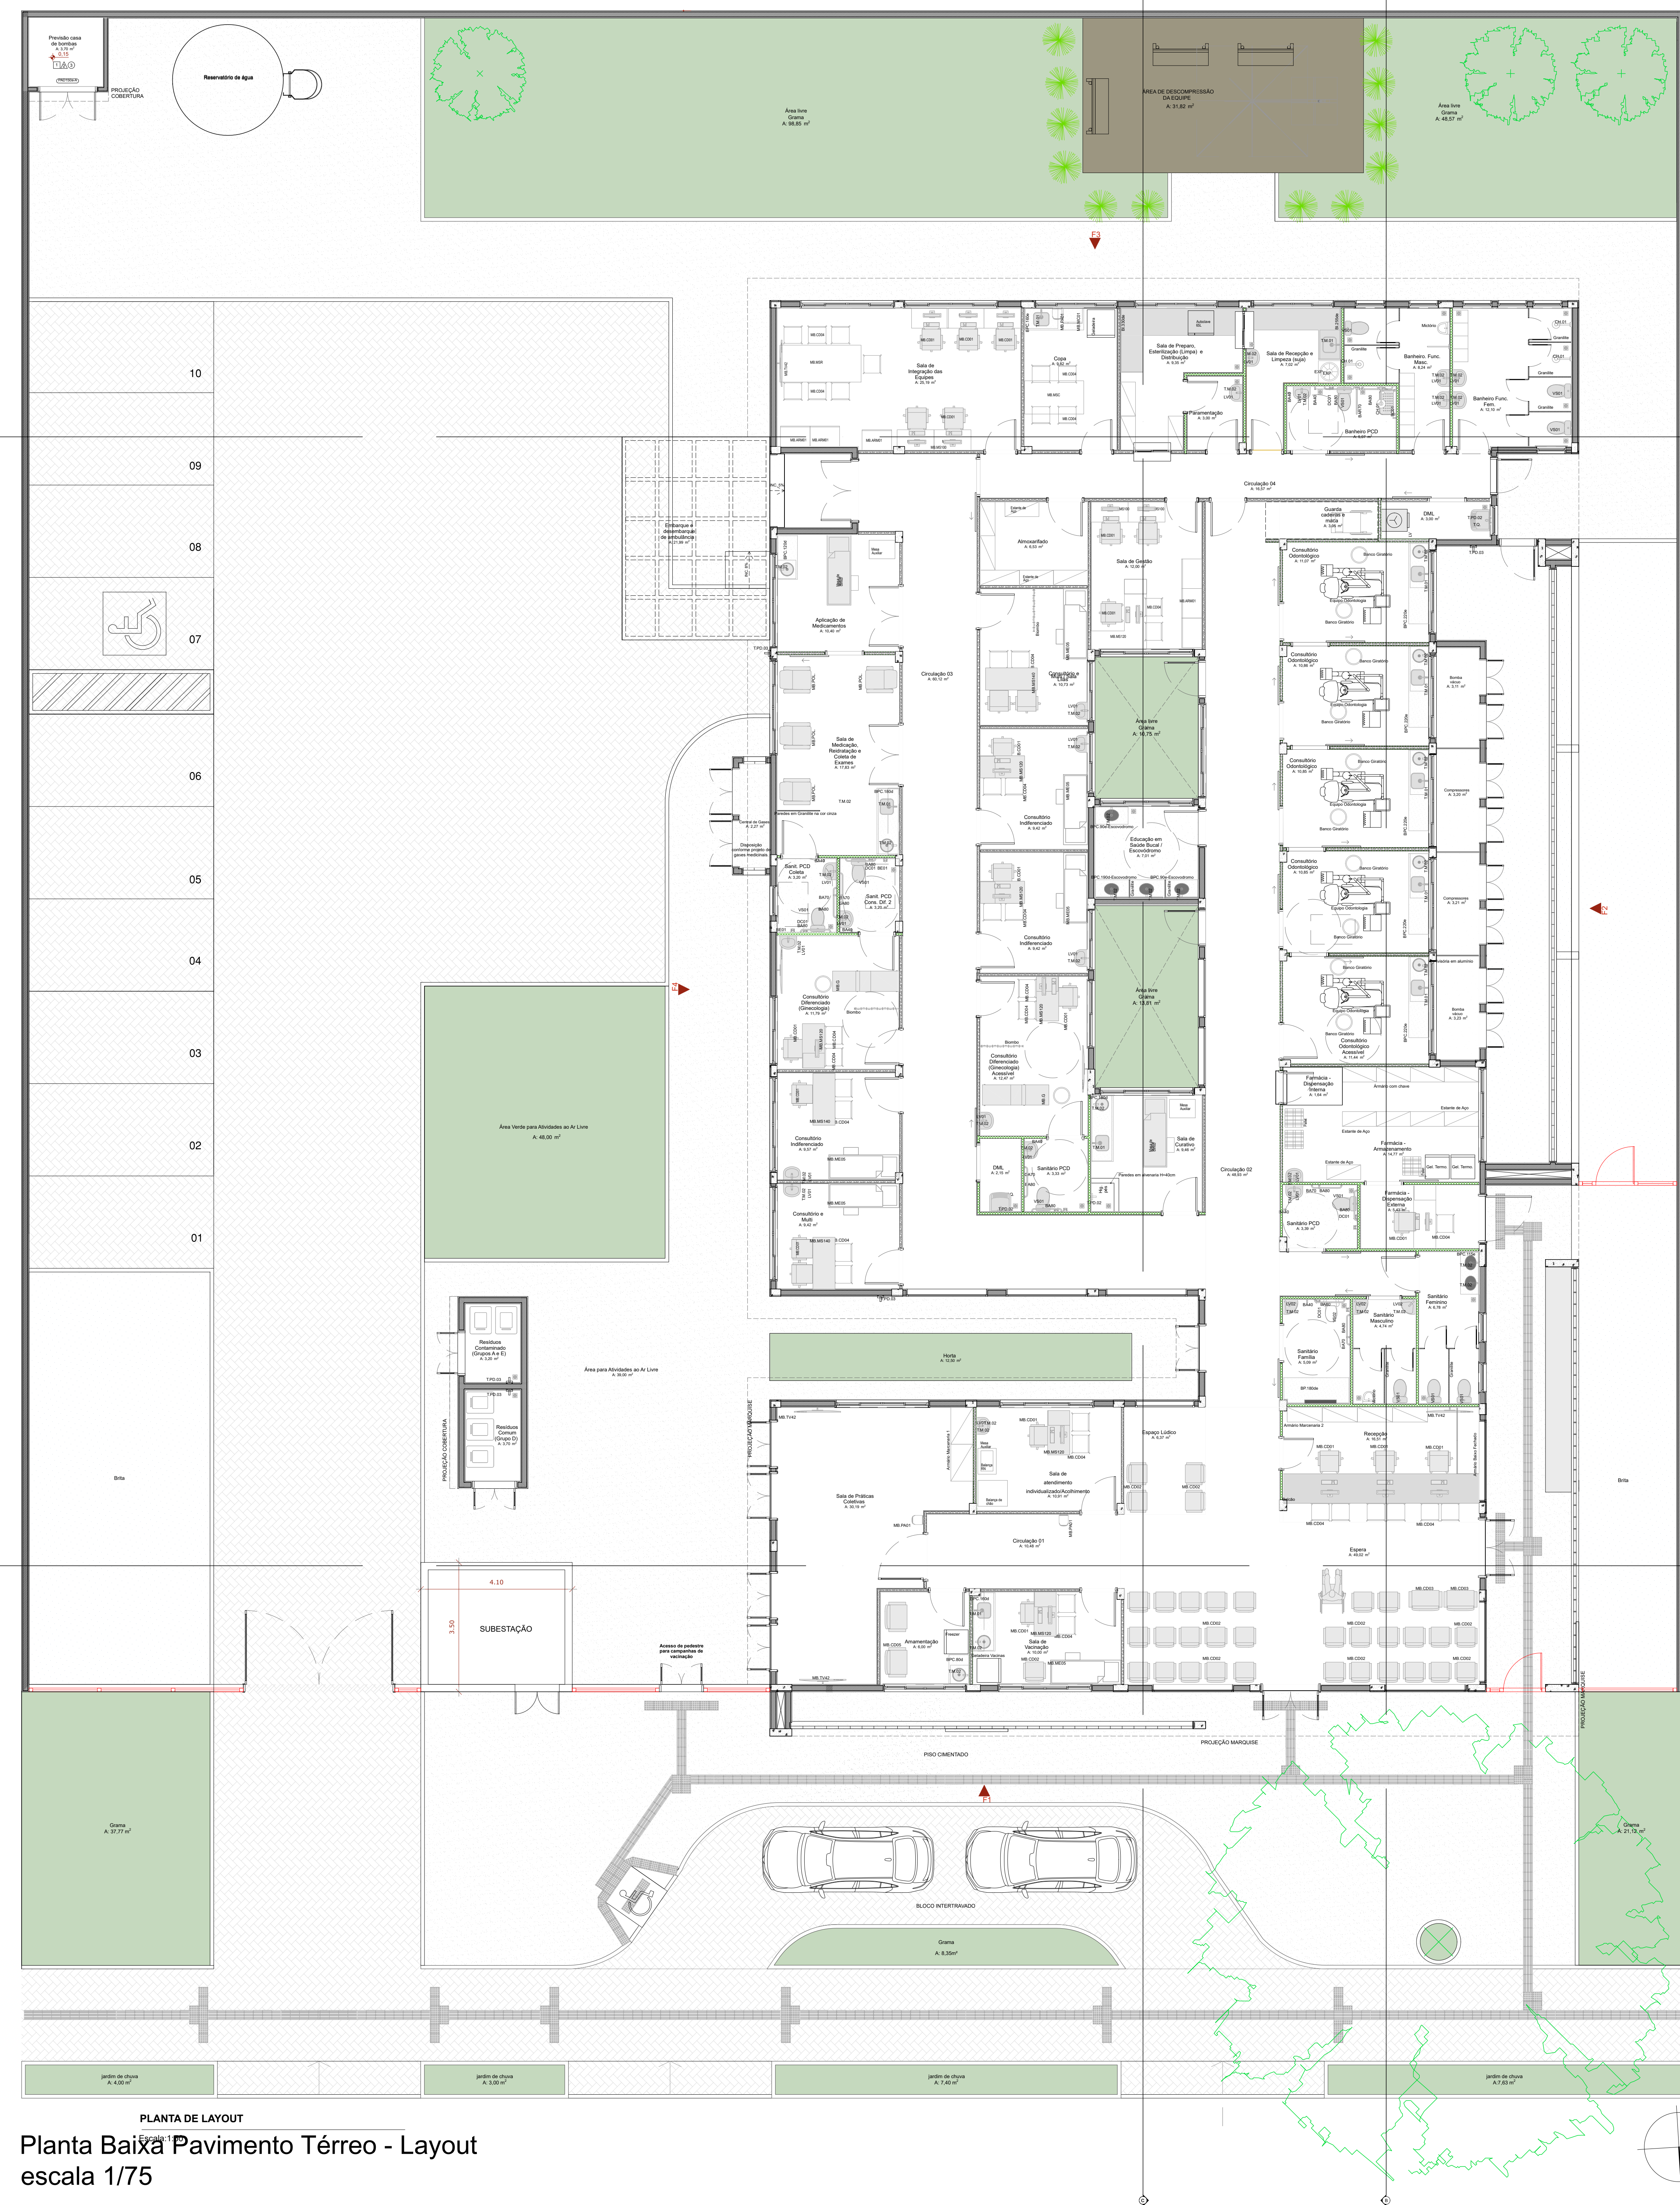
Previsão casa de bombas
PROJEÇÃO COBERTURA
Reservatório de água
Área livre Grama A: 98,85 m²
ÁREA DE DESCOMPRESSÃO DA EQUIPE A: 31,82 m²
Área livre Grama A: 48,57 m²
F3
10
09
08
07
06
05
04
03
02
01
Sala de Integração das Equipes A: 20,39 m²
Copa
Sala de Preparo, Esterilização (Limpa) e Distribuição
Sala de Recepção e Limpeza (suja)
Paramentação
Banheiro. Func. Masc.
Banheiro Func. Fem.
Banheiro PCD
Circulação 04
Guarda cadeiras e maca
DML
Embarque e desembarque de ambulância
Almoxarifado
Sala de Gestão
Aplicação de Medicamentos A: 10,40 m²
Circulação 03
Consultório Odontológico
Área livre Grama A: 16,75 m²
Sala de Medicação, Reidratação e Coleta de Exames
Consultório Indiferenciado
Educação em Saúde Bucal / Escovódromo
Central de Gases
Disposição conforme projeto de gases medicinais
Sanit. PCD Coleta
Sanit. PCD Cons. Dif. 2
Compressores
Consultório Diferenciado (Ginecologia)
Área livre Grama A: 13,81 m²
Consultório Indiferenciado
Consultório Diferenciado (Ginecologia) Acessível
Consultório Odontológico Acessível
Farmácia - Dispensação Interna
Área Verde para Atividades ao Ar Livre A: 48,00 m²
Sala de Curativo
Farmácia - Armazenamento
DML
Sanitário PCD
Circulação 02
Farmácia - Dispensação Externa
Consultório e Multi
Sanitário PCD
Sanitário Feminino
Sanitário Masculino
Sanitário Família
Horta
Resíduos Contaminado (Grupos A e E)
Resíduos Comum (Grupo D)
Área para Atividades ao Ar Livre
PROJEÇÃO COBERTURA
Brita
Espaço Lúdico
Sala de atendimento individualizado/Acolhimento
Sala de Práticas Coletivas
Recepção
Circulação 01
Espera
4.10
3.50
SUBESTAÇÃO
Acesso de pedestre para campanhas de vacinação
Amamentação
Sala de Vacinação
Brita
PROJEÇÃO MARQUISE
PISO CIMENTADO
F1
Grama A: 37,77 m²
Grama A: 21,12 m²
BLOCO INTERTRAVADO
Grama A: 8,35m²
jardim de chuva A: 4,00 m²
jardim de chuva A: 3,00 m²
jardim de chuva A: 7,40 m²
jardim de chuva A: 7,63 m²
PLANTA DE LAYOUT
Escala: 1:75
Planta Baixa Pavimento Térreo - Layout
escala 1/75